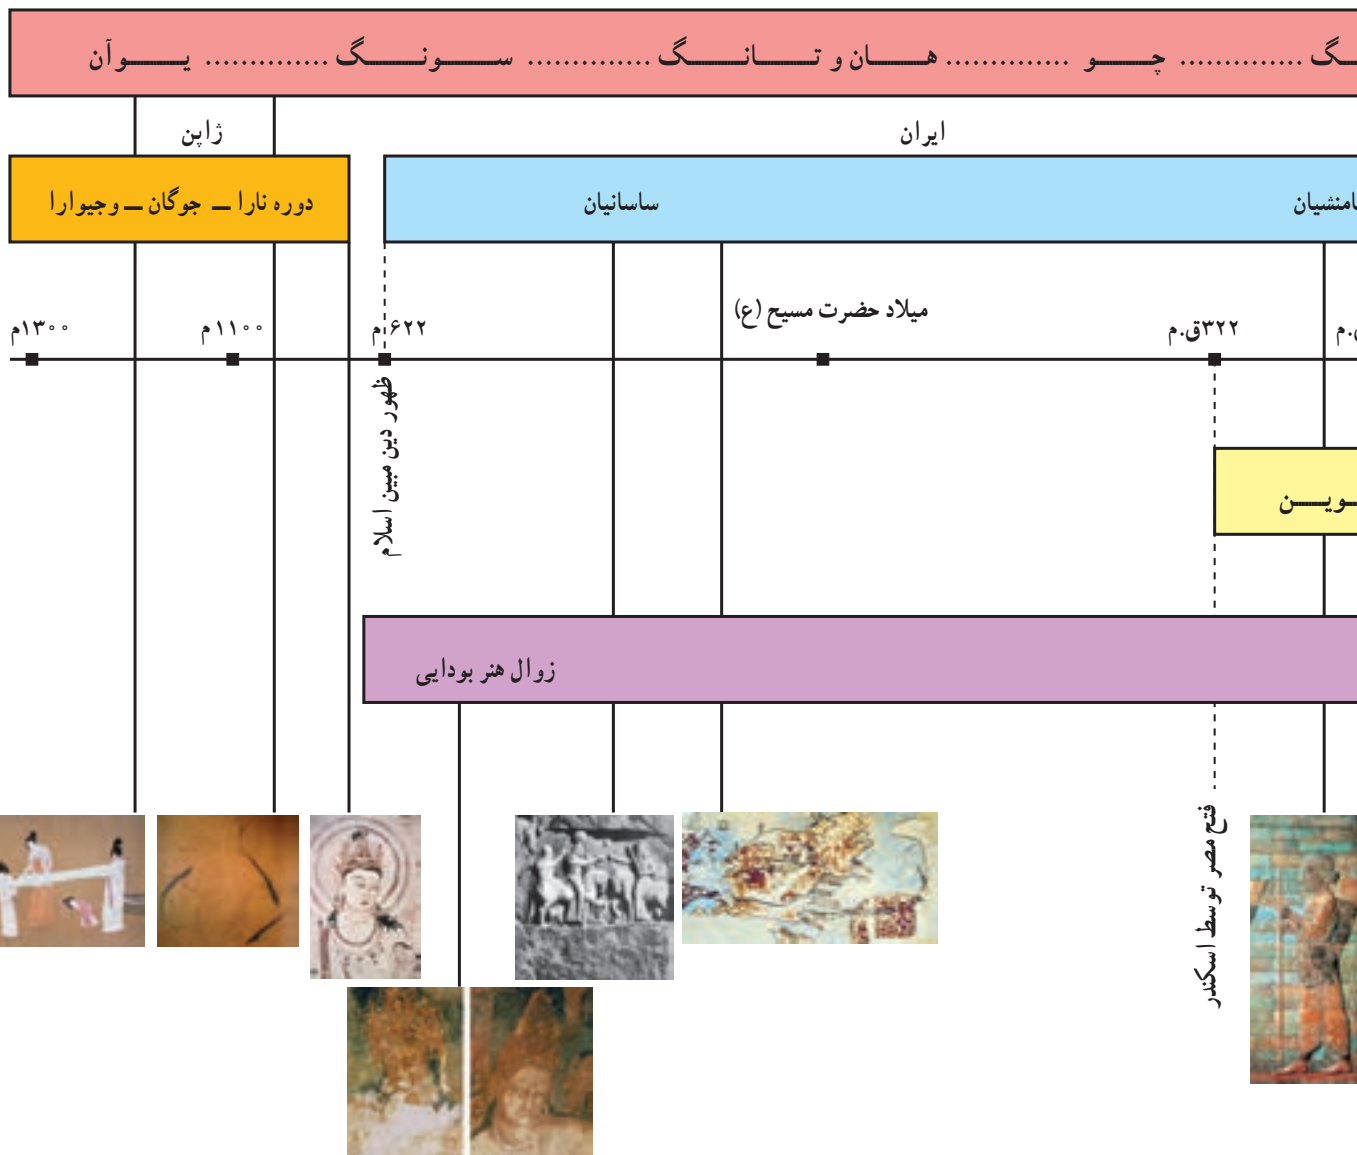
گ ............ چـــو ........... هـــان و تـــانـــگ ............ ســـونـــگ ............ یـــوآن

ژاپن

ایران

دوره نارا ــ جوگان ــ وجیوارا

ساسانیان

امنشیان

۱۳۰۰م

۱۱۰۰م

۶۲۲م

میلاد حضرت مسیح (ع)

۳۲۲ق.م

م.

ظهور دین مبین اسلام

ـویـن

زوال هنر بودایی

فتح مصر توسط اسکندر